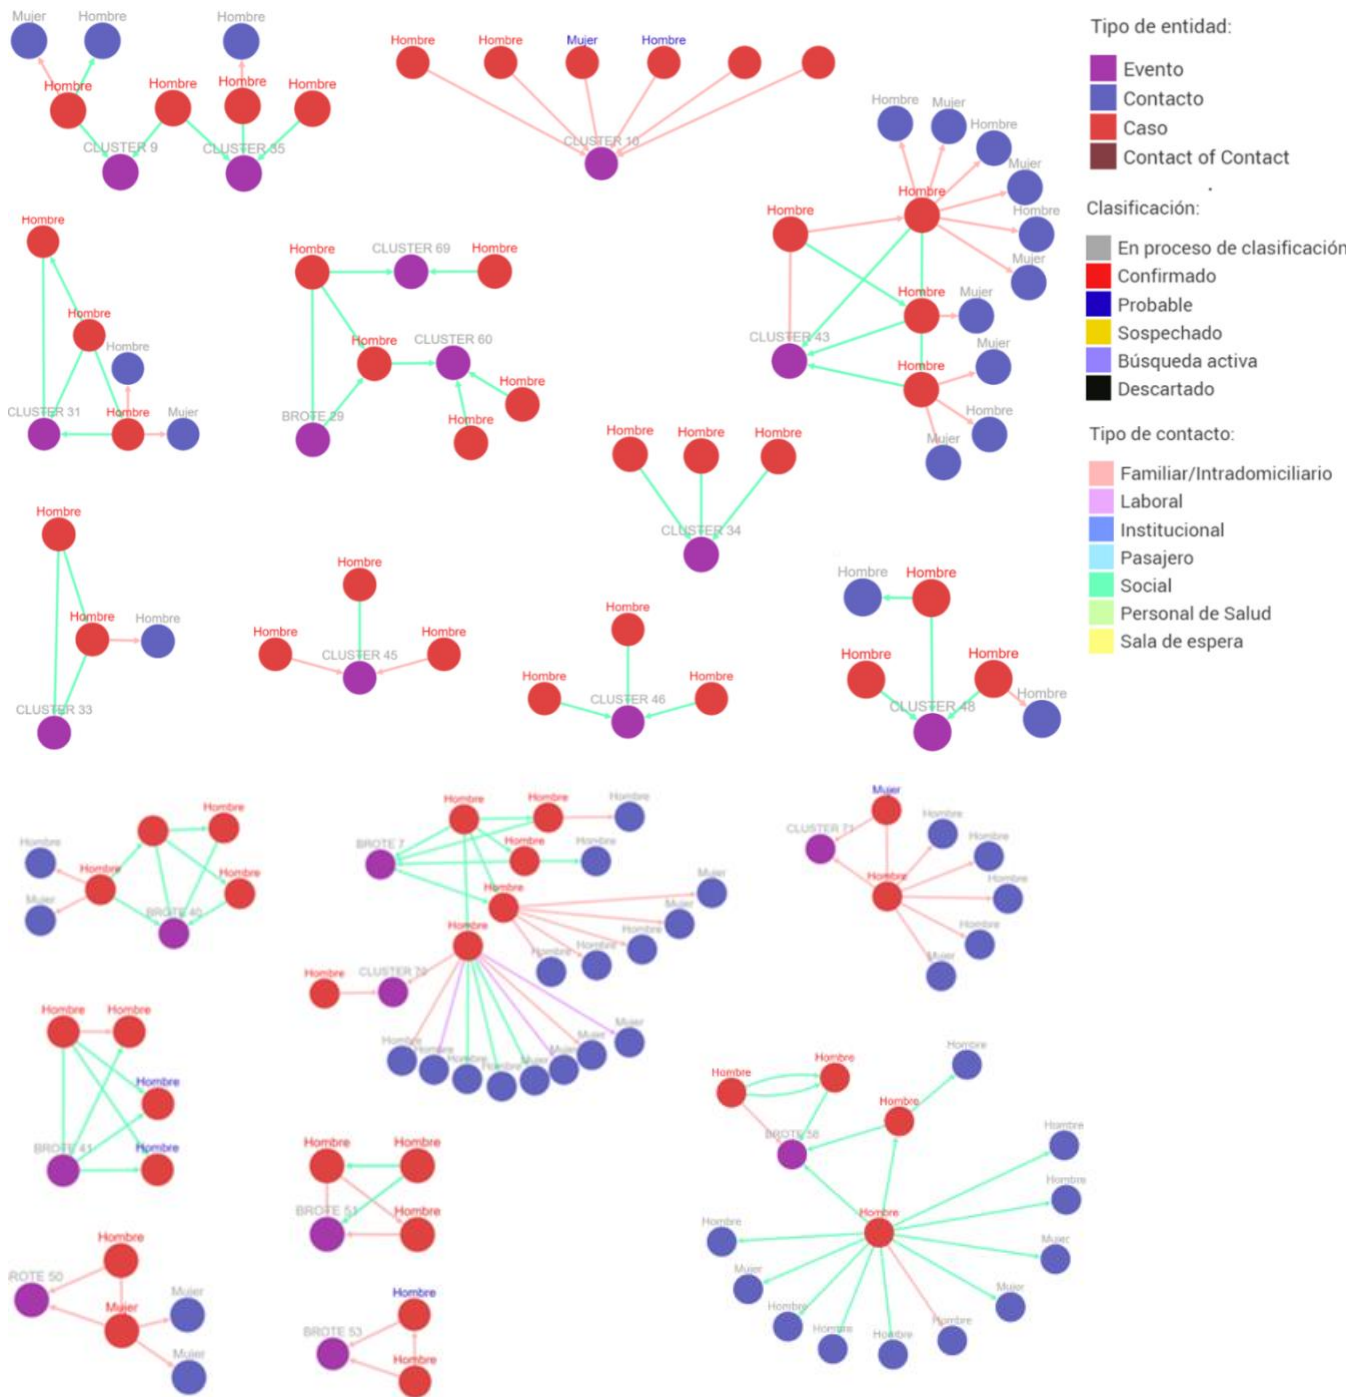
Mujer Hombre Hombre
Hombre Hombre Hombre Hombre
CLUSTER 9 CLUSTER 35

Hombre Hombre Mujer Hombre
CLUSTER 10

Tipo de entidad:
Evento
Contacto
Caso
Contact of Contact

Clasificación:
En proceso de clasificación
Confirmado
Probable
Sospechado
Búsqueda activa
Descartado

Tipo de contacto:
Familiar/Intradomiciliario
Laboral
Institucional
Pasajero
Social
Personal de Salud
Sala de espera

Hombre Mujer Hombre Mujer Hombre Hombre Hombre Mujer
Hombre Mujer CLUSTER 43 Hombre Mujer Hombre Mujer

Hombre Hombre Hombre CLUSTER 31 Hombre Mujer

Hombre CLUSTER 69 Hombre Hombre CLUSTER 60 Hombre BROTE 29 Hombre

Hombre Hombre Hombre CLUSTER 34

Hombre Hombre Hombre CLUSTER 33

Hombre Hombre Hombre CLUSTER 45

Hombre Hombre Hombre CLUSTER 46

Hombre Hombre Hombre Hombre CLUSTER 48 Hombre

Hombre Hombre Hombre Hombre Mujer Hombre BROTE 40

Hombre Hombre BROTE 7 Hombre Hombre Hombre Mujer Hombre Mujer Hombre Hombre Hombre Hombre CLUSTER 72 Hombre Mujer Mujer Mujer

Mujer CLUSTER 71 Hombre Hombre Hombre Hombre Hombre Mujer

Hombre Hombre Hombre Hombre BROTE 41

Hombre Hombre BROTE 51 Hombre

Hombre Hombre Hombre BROTE 58 Hombre Hombre Hombre Hombre Mujer Mujer Hombre Mujer Hombre Hombre Hombre

Hombre ROTE 50 Mujer Mujer Mujer

Hombre BROTE 53 Hombre